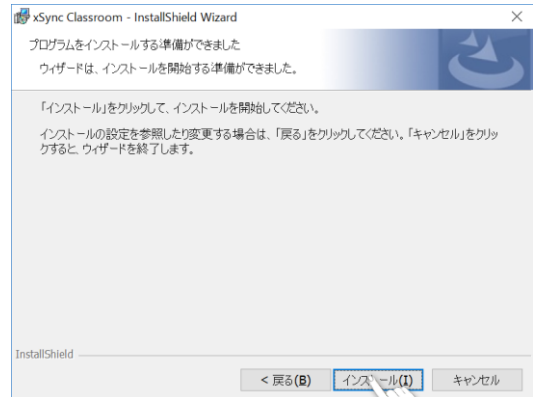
xSync Classroom - InstallShield Wizard

×

プログラムをインストールする準備ができました

ウィザードは、インストールを開始する準備ができました。

「インストール」をクリックして、インストールを開始してください。

インストールの設定を参照したり変更する場合は、「戻る」をクリックしてください。「キャンセル」をクリックすると、ウィザードを終了します。

InstallShield

< 戻る(B)

インストール(I)

キャンセル